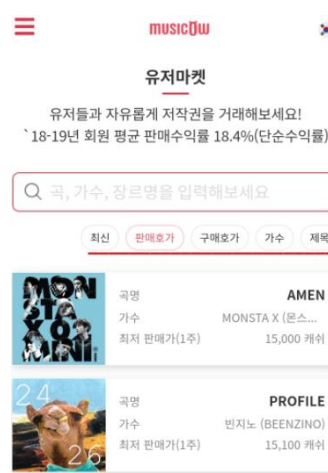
musicow

유저마켓

유저들과 자유롭게 저작권을 거래해보세요!
`18-19년 회원 평균 판매수익률 18.4%(단순수익률)

곡, 가수, 장르명을 입력해보세요

최신
판매호가
구매호가
가수
제목

MONSTA X MINI

곡명 AMEN
가수 MONSTA X (몬스
최저 판매가(1주) 15,000 캐쉬

24
26

곡명 PROFILE
가수 빈지노 (BEENZINO)
최저 판매가(1주) 15,100 캐쉬